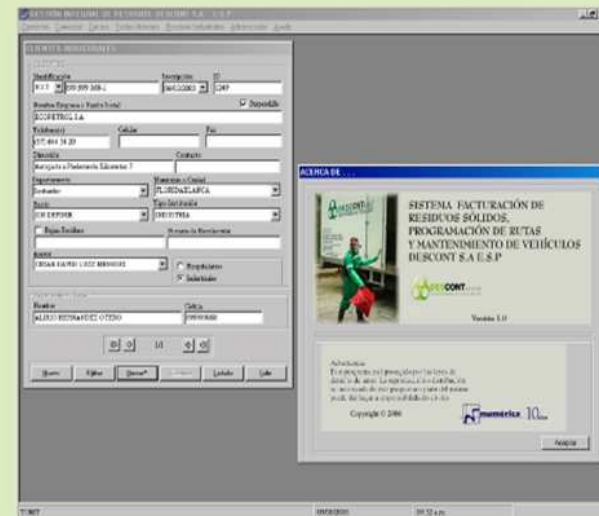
GESTION INTEGRAL DE RESIDUOS DESCONT S.A. - E.S.P.

CLIENTES INDUSTRIALES

Identificación
N.I.T. 890.899.368-1
Inscripcion
06/02/2003
ID
1249
Nombre Empresa o Razón Social
Dependido
ECOPETROL S.A
Teléfono(s)
(57) 644 34 20
Celular
Fax
Dirección
Contacto
Departamento
Santander
Municipio o Ciudad
FLORIDABLANCA
Estado
Tipo Institución
INDUSTRIA
Barrio
Nombre
CESAR DAVID LOPEZ MENDOZA
Propietario
Individual
Nombre
ALIRIO HERNANDEZ OTERO
Cédula

1/1

Nuevo
Editar
Buscar
Listado
Salir

ACERCA DE . . .

SISTEMA FACTURACIÓN DE RESIDUOS SÓLIDOS, PROGRAMACIÓN DE RUTAS Y MANTENIMIENTO DE VEHÍCULOS DESCONT S.A E.S.P

DESCONT

Versión 1.0

Advertencia:
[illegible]

Copyright © 2006

numérica 10

Aceptar